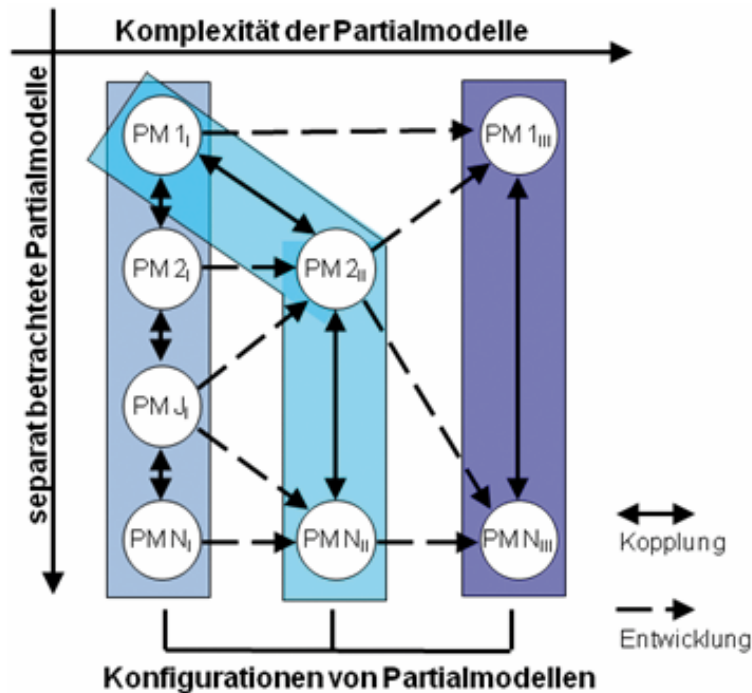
Komplexität der Partialmodelle

separat betrachtete Partialmodelle

PM $1_I$

PM $1_{III}$

PM $2_I$

PM $2_{II}$

PM $J_I$

PM $N_I$

PM $N_{II}$

PM $N_{III}$

Kopplung

Entwicklung

Konfigurationen von Partialmodellen